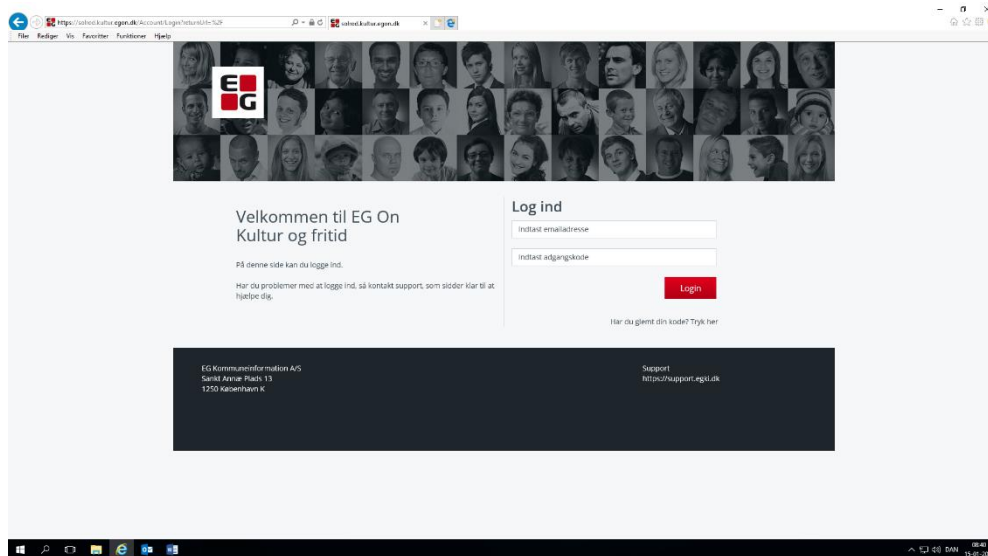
https://sahed.kultur.egon.dk/Account/Login?returnUrl=%2F
sahed.kultur.egon.dk
Filer Rediger Vis Favoritter Funktioner Hjælp

EG

Velkommen til EG On Kultur og fritid

På denne side kan du logge ind.

Har du problemer med at logge ind, så kontakt support, som sidder klar til at hjælpe dig.

Log ind

Indtast emailadresse

Indtast adgangskode

Login

Har du glemt din kode? Tryk her

EG Kommuneinformation A/S
Sankt Annæ Plads 13
1250 København K

Support
https://support.egki.dk

DAN 08:40
15-01-20